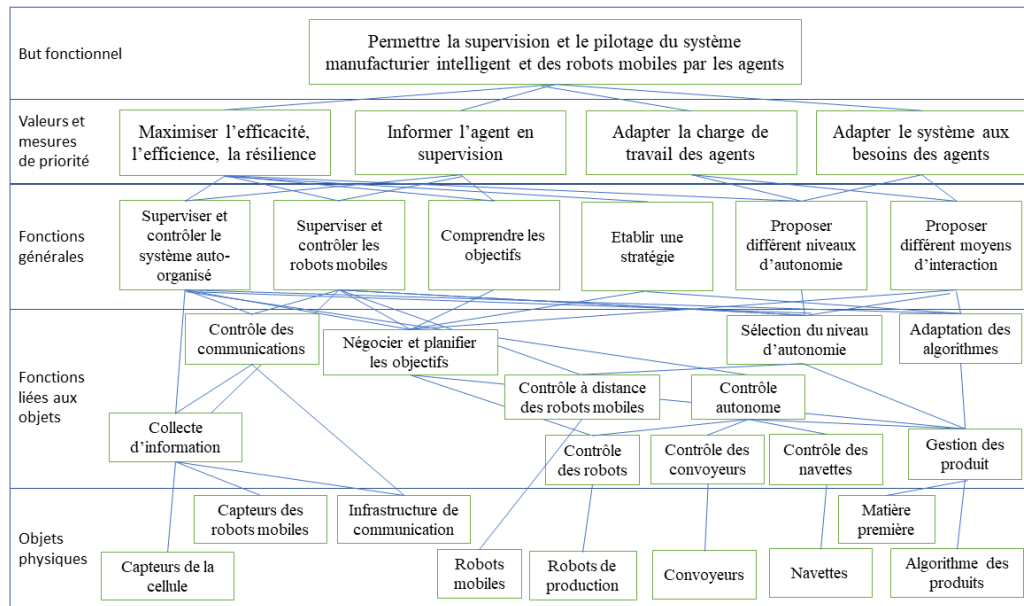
But fonctionnel

Permettre la supervision et le pilotage du système manufacturier intelligent et des robots mobiles par les agents

Valeurs et mesures de priorité

Maximiser l'efficacité, l'efficience, la résilience

Informer l'agent en supervision

Adapter la charge de travail des agents

Adapter le système aux besoins des agents

Fonctions générales

Superviser et contrôler le système auto-organisé

Superviser et contrôler les robots mobiles

Comprendre les objectifs

Etablir une stratégie

Proposer différent niveaux d'autonomie

Proposer différent moyens d'interaction

Fonctions liées aux objets

Contrôle des communications

Négocier et planifier les objectifs

Sélection du niveau d'autonomie

Adaptation des algorithmes

Contrôle à distance des robots mobiles

Contrôle autonome

Collecte d'information

Contrôle des robots

Contrôle des convoyeurs

Contrôle des navettes

Gestion des produit

Objets physiques

Capteurs des robots mobiles

Infrastructure de communication

Matière première

Capteurs de la cellule

Robots mobiles

Robots de production

Convoyeurs

Navettes

Algorithme des produits